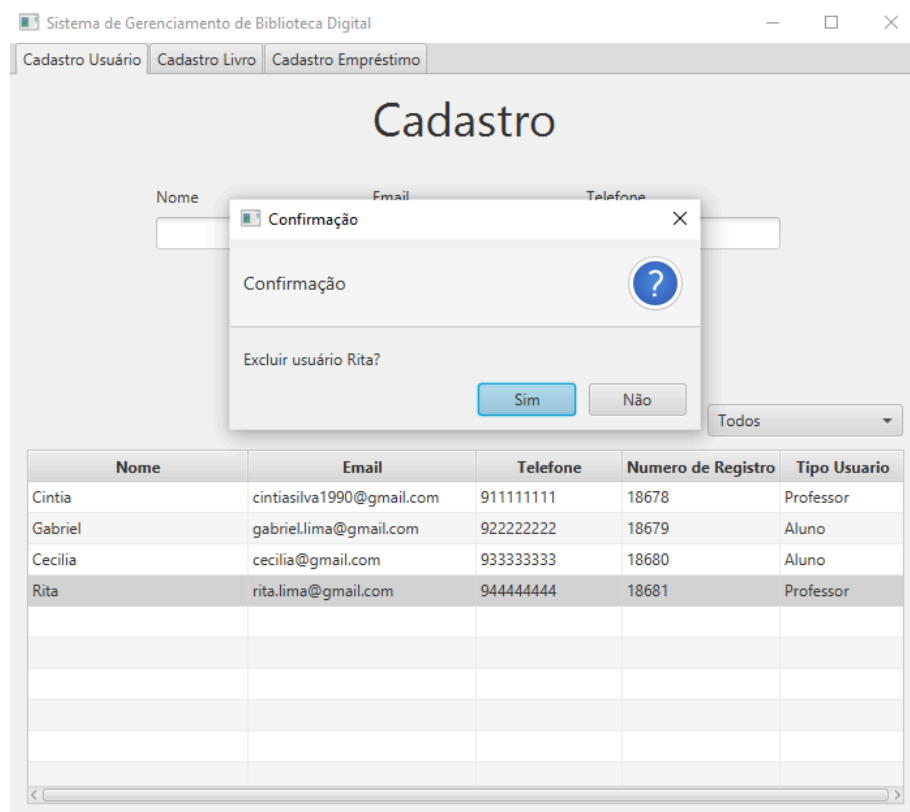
Sistema de Gerenciamento de Biblioteca Digital

Cadastro Usuário | Cadastro Livro | Cadastro Empréstimo

Cadastro

Nome

Email

Telefone

Confirmação

Confirmação

?

Excluir usuário Rita?

Sim

Não

Todos

| Nome | Email | Telefone | Numero de Registro | Tipo Usuario |
|---|---|---|---|---|
| Cintia | cintiasilva1990@gmail.com | 911111111 | 18678 | Professor |
| Gabriel | gabriel.lima@gmail.com | 922222222 | 18679 | Aluno |
| Cecilia | cecilia@gmail.com | 933333333 | 18680 | Aluno |
| Rita | rita.lima@gmail.com | 944444444 | 18681 | Professor |